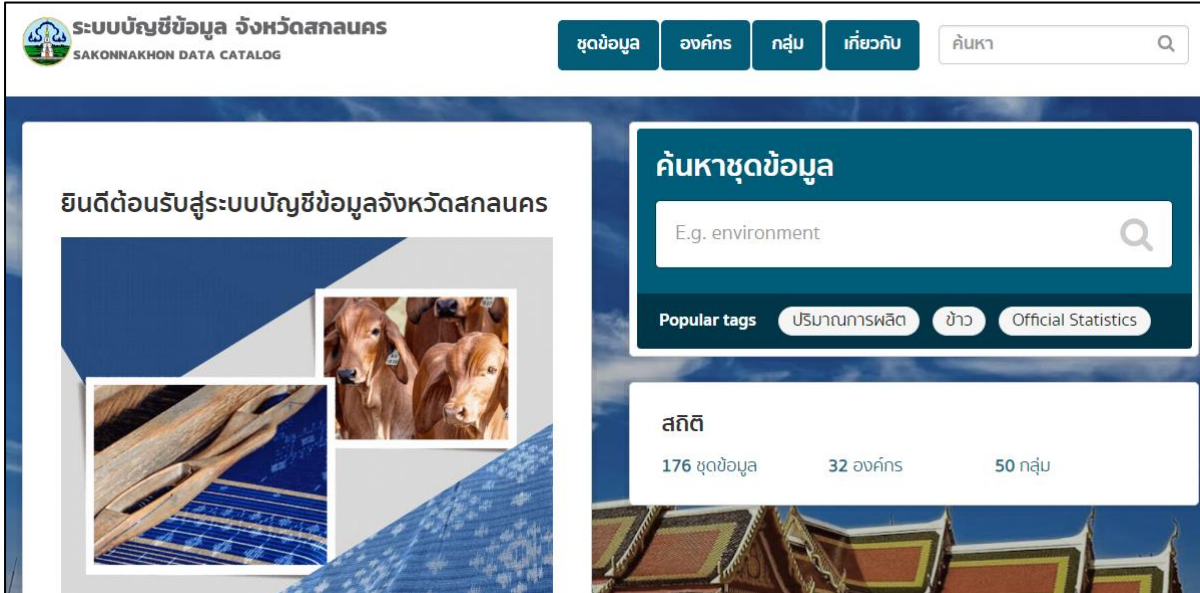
ระบบบัญชีข้อมูล จังหวัดสกลนคร
SAKONNAKHON DATA CATALOG

ชุดข้อมูล
องค์กร
กลุ่ม
เกี่ยวกับ
ค้นหา

ยินดีต้อนรับสู่ระบบบัญชีข้อมูลจังหวัดสกลนคร

ค้นหาชุดข้อมูล

E.g. environment

Popular tags
ปริมาณการผลิต
ข้าว
Official Statistics

สถิติ

176 ชุดข้อมูล
32 องค์กร
50 กลุ่ม